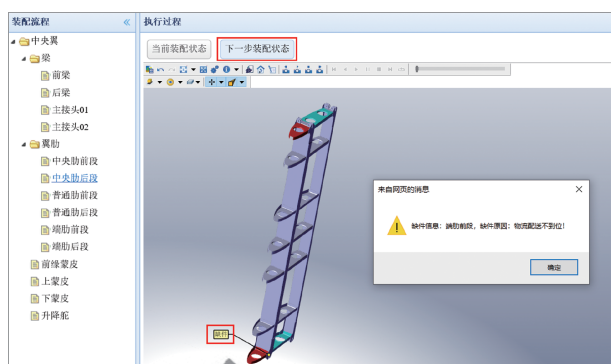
装配流程
«
中央翼
梁
前梁
后梁
主接头01
主接头02
翼肋
中央肋前段
中央肋后段
普通肋前段
普通肋后段
端肋前段
端肋后段
前缘蒙皮
上蒙皮
下蒙皮
升降舵

执行过程
当前装配状态
下一步装配状态

来自网页的消息
×
缺件信息：端肋前段，缺件原因：物流配送不到位！
确定

端肋